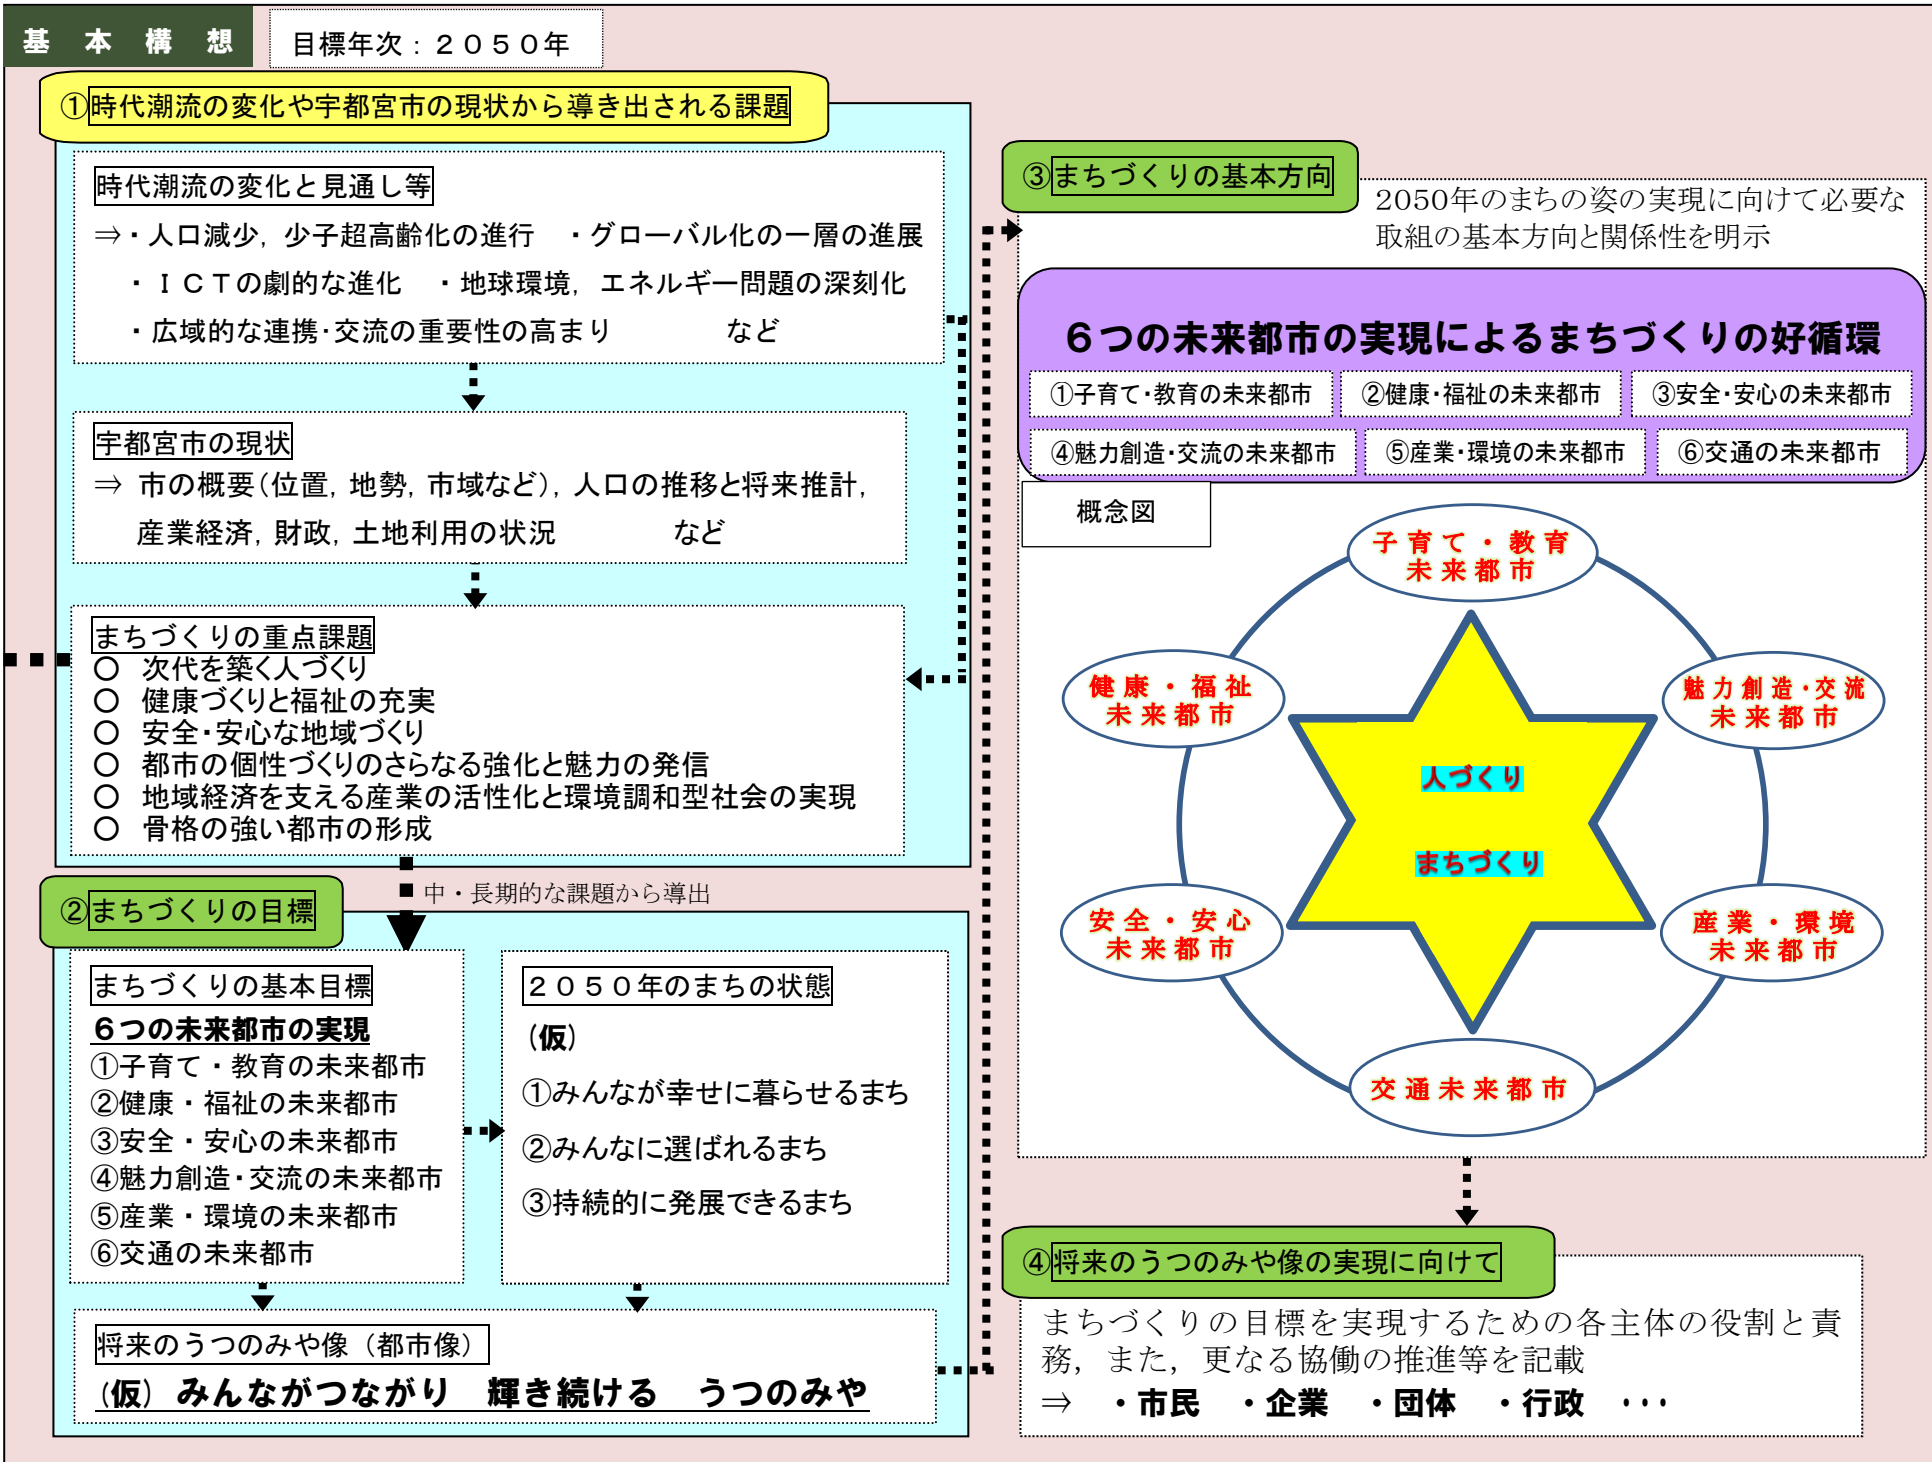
基　本　構　想

目標年次：２０５０年

①時代潮流の変化や宇都宮市の現状から導き出される課題

時代潮流の変化と見通し等

⇒・人口減少，少子超高齢化の進行　・グローバル化の一層の進展
・ＩＣＴの劇的な進化　・地球環境，エネルギー問題の深刻化
・広域的な連携･交流の重要性の高まり　など

宇都宮市の現状

⇒ 市の概要（位置，地勢，市域など），人口の推移と将来推計，産業経済，財政，土地利用の状況　など

まちづくりの重点課題

○ 次代を築く人づくり
○ 健康づくりと福祉の充実
○ 安全･安心な地域づくり
○ 都市の個性づくりのさらなる強化と魅力の発信
○ 地域経済を支える産業の活性化と環境調和型社会の実現
○ 骨格の強い都市の形成

■ 中・長期的な課題から導出

②まちづくりの目標

まちづくりの基本目標

６つの未来都市の実現
①子育て・教育の未来都市
②健康・福祉の未来都市
③安全・安心の未来都市
④魅力創造･交流の未来都市
⑤産業・環境の未来都市
⑥交通の未来都市

２０５０年のまちの状態

（仮）
①みんなが幸せに暮らせるまち
②みんなに選ばれるまち
③持続的に発展できるまち

将来のうつのみや像（都市像）

（仮）みんながつながり　輝き続ける　うつのみや

③まちづくりの基本方向

2050年のまちの姿の実現に向けて必要な取組の基本方向と関係性を明示

６つの未来都市の実現によるまちづくりの好循環

①子育て･教育の未来都市　②健康･福祉の未来都市　③安全･安心の未来都市
④魅力創造･交流の未来都市　⑤産業･環境の未来都市　⑥交通の未来都市

概念図

子育て・教育 未来都市
健康・福祉 未来都市
魅力創造･交流 未来都市
人づくり
まちづくり
安全・安心 未来都市
産業・環境 未来都市
交通未来都市

④将来のうつのみや像の実現に向けて

まちづくりの目標を実現するための各主体の役割と責務，また，更なる協働の推進等を記載
⇒　・市民　・企業　・団体　・行政　･･･